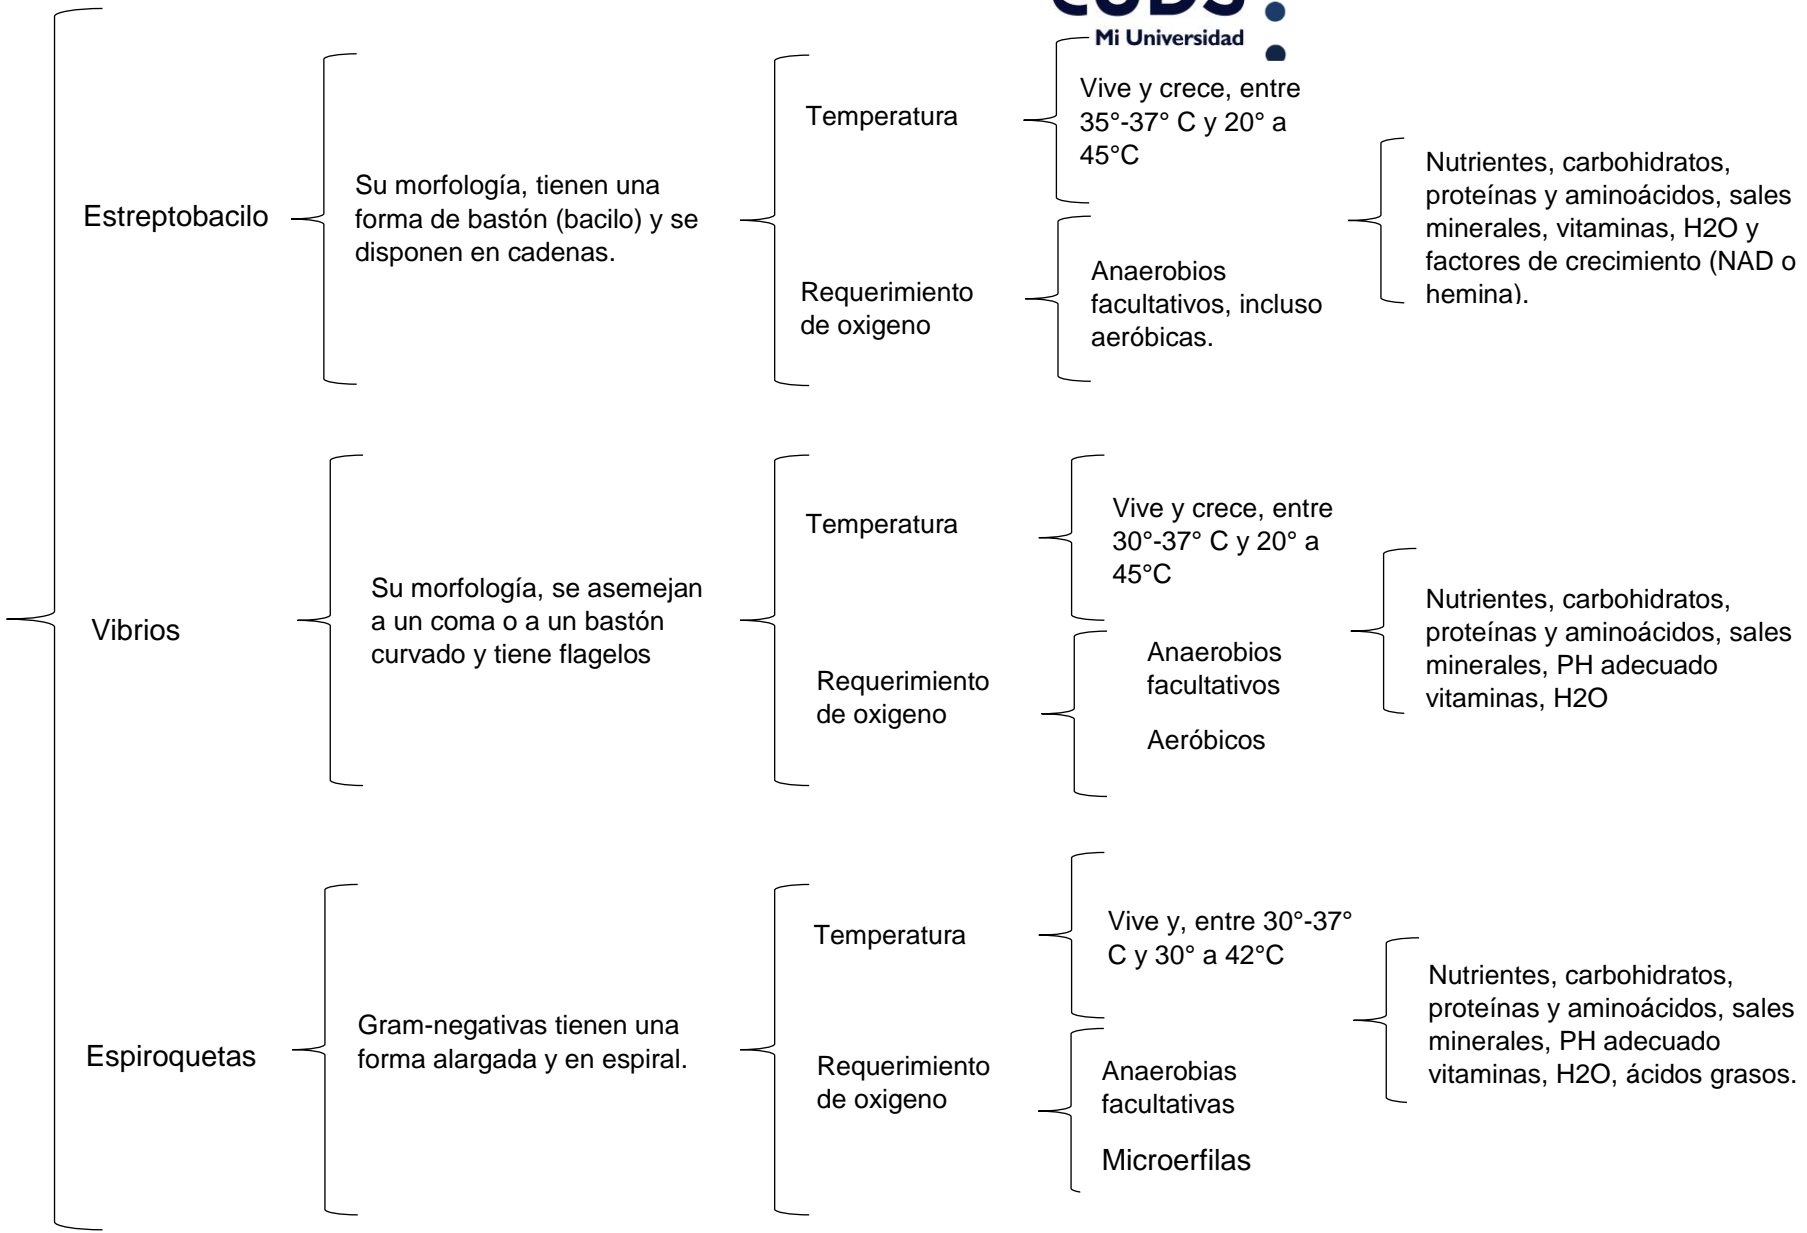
Mi Universidad

Estreptobacilo

Su morfología, tienen una forma de bastón (bacilo) y se disponen en cadenas.

Temperatura

Vive y crece, entre 35°-37° C y 20° a 45°C

Requerimiento de oxigeno

Anaerobios facultativos, incluso aeróbicas.

Nutrientes, carbohidratos, proteínas y aminoácidos, sales minerales, vitaminas, H2O y factores de crecimiento (NAD o hemina).

Vibrios

Su morfología, se asemejan a un coma o a un bastón curvado y tiene flagelos

Temperatura

Vive y crece, entre 30°-37° C y 20° a 45°C

Requerimiento de oxigeno

Anaerobios facultativos

Aeróbicos

Nutrientes, carbohidratos, proteínas y aminoácidos, sales minerales, PH adecuado vitaminas, H2O

Espiroquetas

Gram-negativas tienen una forma alargada y en espiral.

Temperatura

Vive y, entre 30°-37° C y 30° a 42°C

Requerimiento de oxigeno

Anaerobias facultativas

Microerfilas

Nutrientes, carbohidratos, proteínas y aminoácidos, sales minerales, PH adecuado vitaminas, H2O, ácidos grasos.